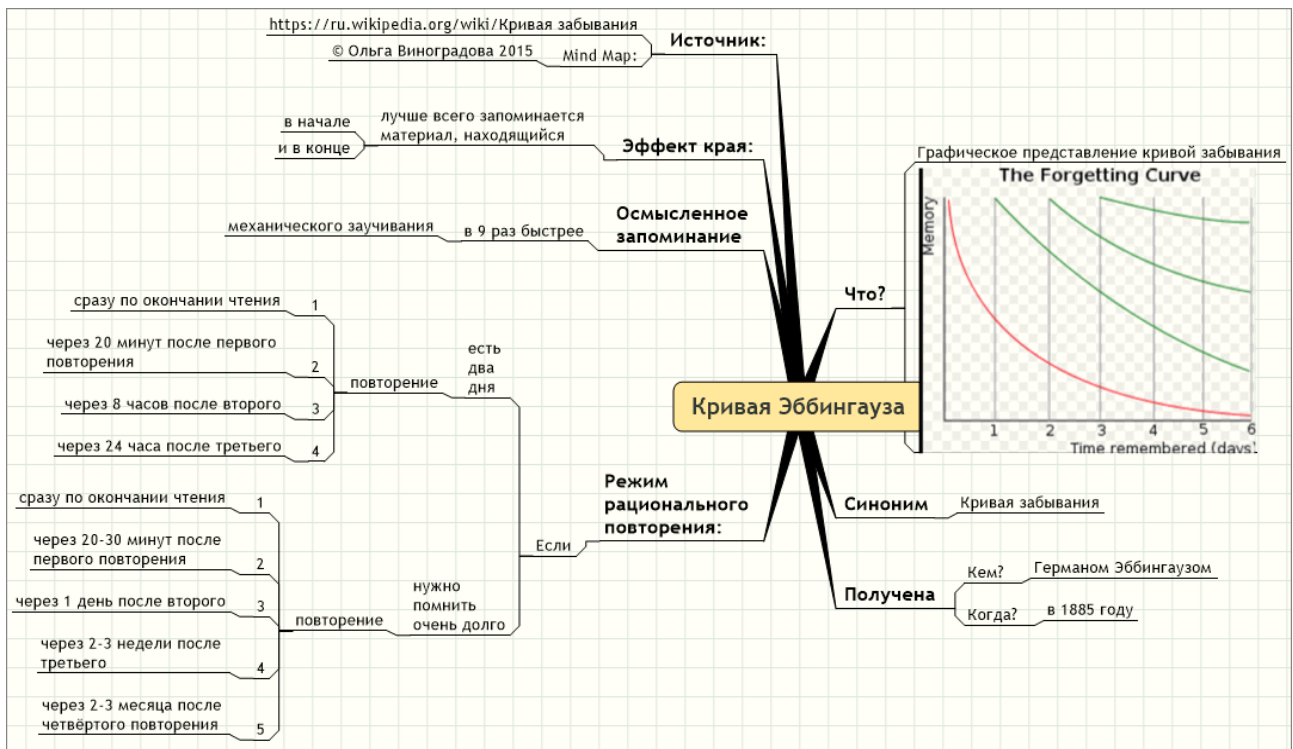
https://ru.wikipedia.org/wiki/Кривая забывания

© Ольга Виноградова 2015

Mind Map:

Источник:

в начале

и в конце

лучше всего запоминается материал, находящийся

Эффект края:

механического заучивания

в 9 раз быстрее

Осмысленное запоминание

сразу по окончании чтения 1

через 20 минут после первого повторения 2

через 8 часов после второго 3

через 24 часа после третьего 4

повторение

есть два дня

сразу по окончании чтения 1

через 20-30 минут после первого повторения 2

через 1 день после второго 3

через 2-3 недели после третьего 4

через 2-3 месяца после четвёртого повторения 5

повторение

нужно помнить очень долго

Если

Режим рационального повторения:

Кривая Эббингауза

Что?

Графическое представление кривой забывания

The Forgetting Curve

Memory

1 2 3 4 5 6

Time remembered (days)

Синоним

Кривая забывания

Получена

Кем?

Германом Эббингаузом

Когда?

в 1885 году